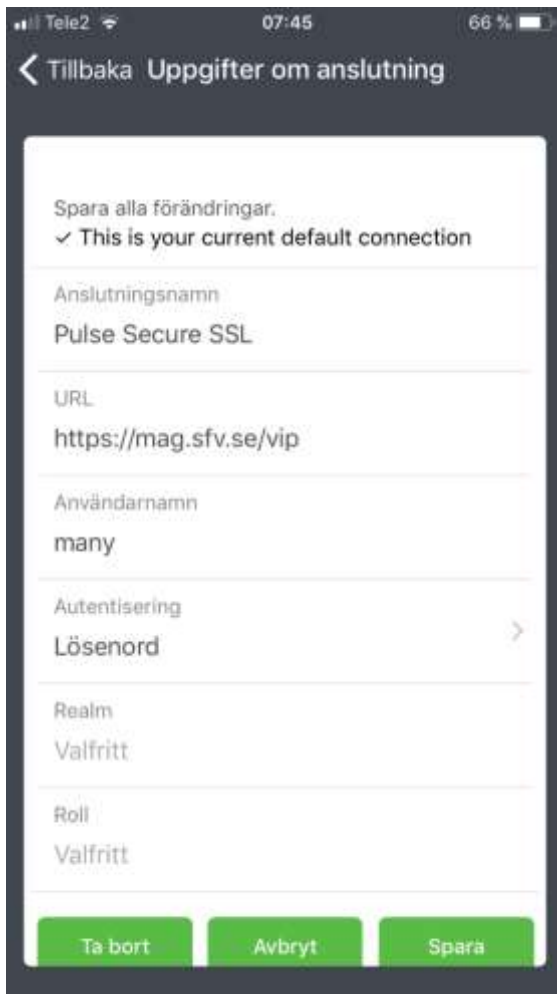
Tele2 07:45 66 %

Tillbaka Uppgifter om anslutning

Spara alla förändringar.
✓ This is your current default connection

Anslutningsnamn
Pulse Secure SSL

URL
https://mag.sfv.se/vip

Användarnamn
many

Autentisering
Lösenord

Realm
Valfritt

Roll
Valfritt

Ta bort
Avbryt
Spara